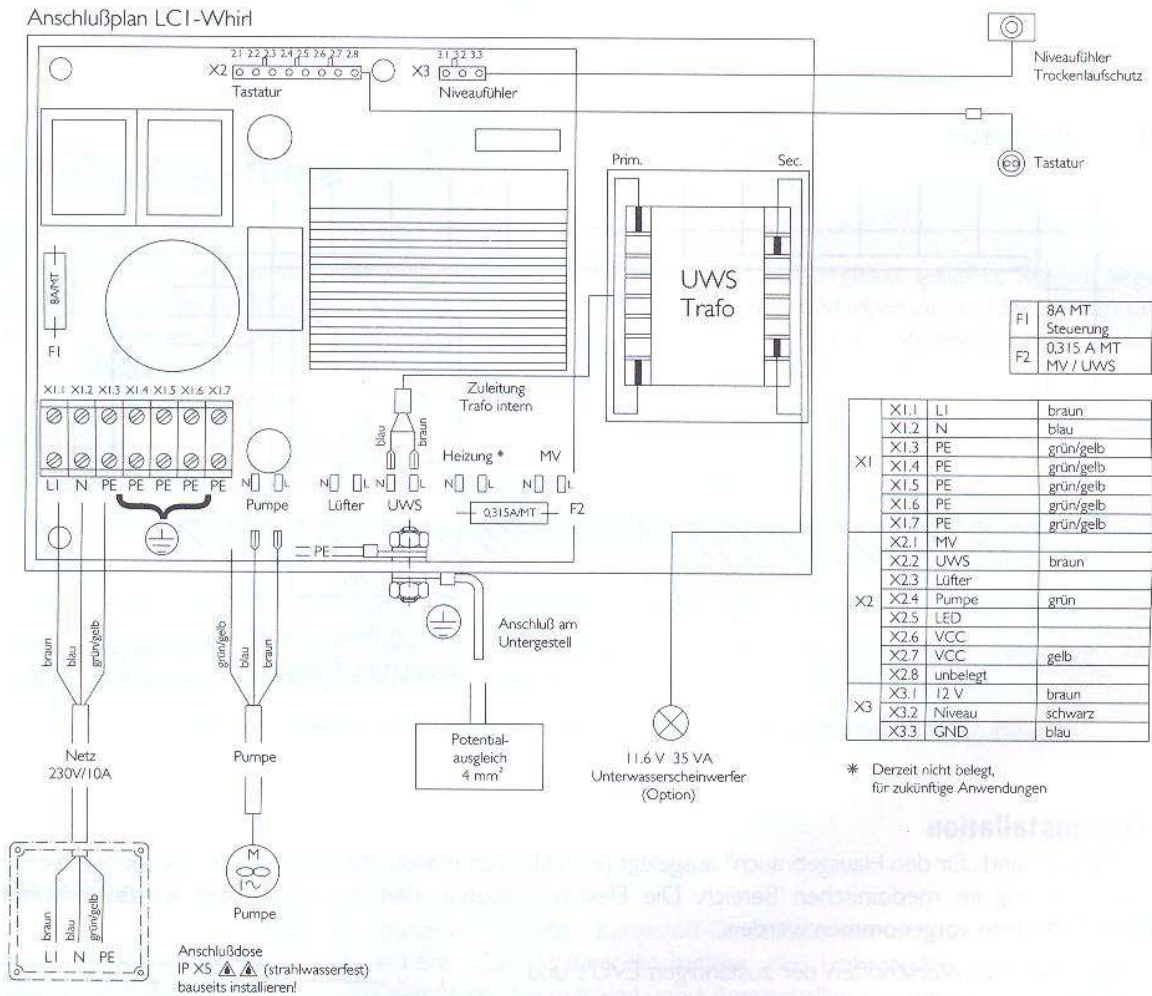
Anschlußplan LC1-Whirl

2.1 2.2 2.3 2.4 2.5 2.6 2.7 2.8
X2
Tastatur

3.1 3.2 3.3
X3
Niveaufühler

Niveaufühler
Trockenlaufschutz

Tastatur

Prim.
Sec.

UWS
Trafo

8A/MT
F1

| F1 | 8A MT Steuerung |
|---|---|
| F2 | 0,315 A MT MV / UWS |

X1.1 X1.2 X1.3 X1.4 X1.5 X1.6 X1.7
L1 N PE PE PE PE PE

Zuleitung
Trafo intern

blau
braun

N L
Pumpe
N L
Lüfter
N L
UWS
Heizung *
N L
MV
N L
0,315A/MT
F2

PE

| | | | |
|---|---|---|---|
| X1 | X1.1 | L1 | braun |
| | X1.2 | N | blau |
| | X1.3 | PE | grün/gelb |
| | X1.4 | PE | grün/gelb |
| | X1.5 | PE | grün/gelb |
| | X1.6 | PE | grün/gelb |
| | X1.7 | PE | grün/gelb |
| X2 | X2.1 | MV | |
| | X2.2 | UWS | braun |
| | X2.3 | Lüfter | |
| | X2.4 | Pumpe | grün |
| | X2.5 | LED | |
| | X2.6 | VCC | |
| | X2.7 | VCC | gelb |
| | X2.8 | unbelegt | |
| X3 | X3.1 | 12 V | braun |
| | X3.2 | Niveau | schwarz |
| | X3.3 | GND | blau |

braun blau grün/gelb

grün/gelb blau braun

Anschluß am
Untergestell

Netz
230V/10A

Pumpe

Potential-
ausgleich
4 mm$^2$

11,6 V 35 VA
Unterwasserscheinwerfer
(Option)

* Derzeit nicht belegt,
für zukünftige Anwendungen

braun blau grün/gelb
L1 N PE

M
Pumpe

Anschlußdose
IP X5 ⚠ ⚠ (strahlwasserfest)
bauseits installieren!